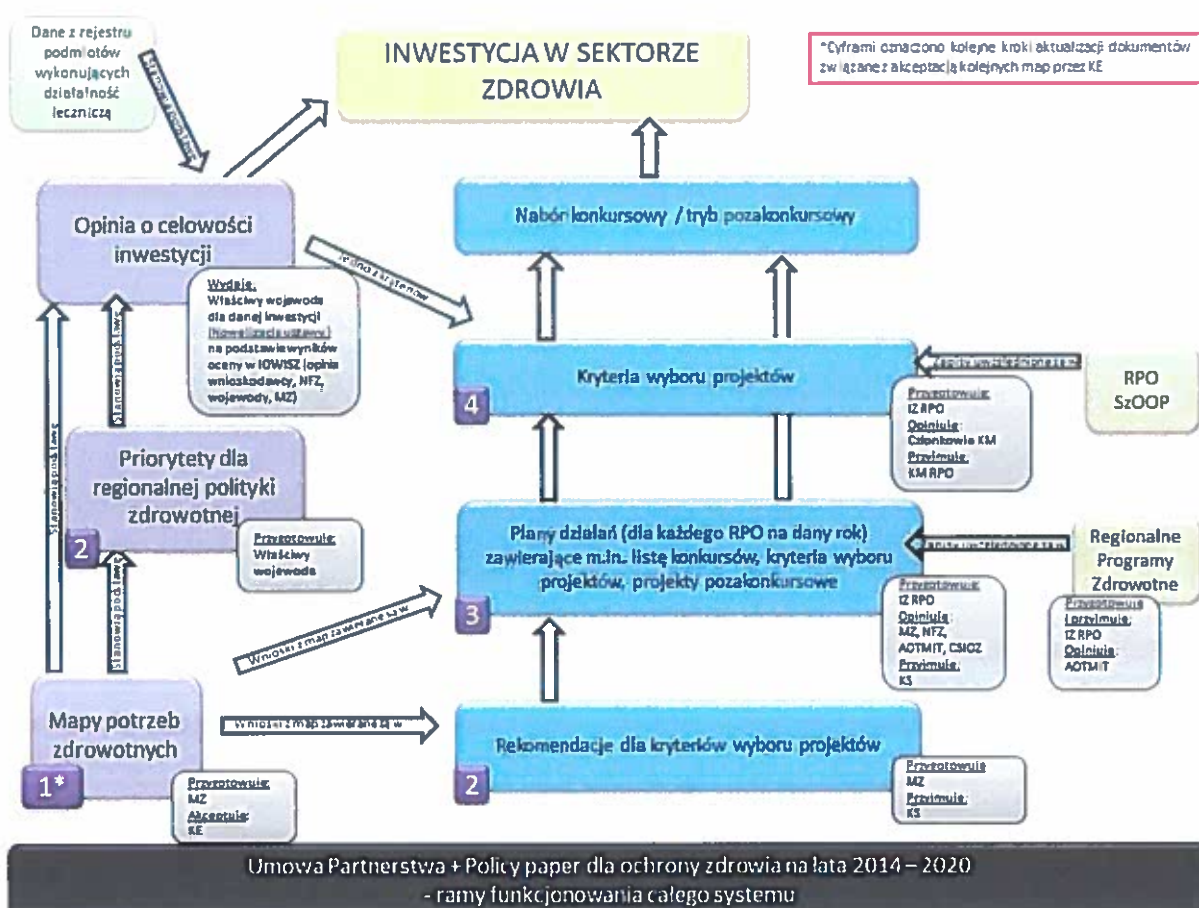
Dane z rejestru podmiotów wykonujących działalność leczniczą

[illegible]

INWESTYCJA W SEKTORZE ZDROWIA

*Cyframi oznaczono kolejne kroki aktualizacji dokumentów związane z akceptacją kolejnych map przez KE

Opinia o celowości inwestycji

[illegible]

Wydaje:
Właściwy wojewoda dla danej inwestycji (Nowelizacja ustawy) na podstawie wyników oceny w IOWISZ (opinia wnioskodawcy, NFZ, wojewody, MZ)

Stanowią podstawę

Stanowią podstawę

Nabór konkursowy / tryb pozakonkursowy

Kryteria wyboru projektów

4

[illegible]

Przygotowuje:
IZ RPO
Opiniuje:
Członkowie KM
Przyjmuje:
KM RPO

RPO SzOOP

Priorytety dla regionalnej polityki zdrowotnej

2

Przygotowuje:
Właściwy wojewoda

Plany działań (dla każdego RPO na dany rok) zawierające m.in. listę konkursów, kryteria wyboru projektów, projekty pozakonkursowe

3

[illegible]

Przygotowuje:
IZ RPO
Opiniuje:
MZ, NFZ, AOTMiT, CSIOZ
Przyjmuje:
KS

Regionalne Programy Zdrowotne

Przygotowuje
i przyjmuje:
IZ RPO
Opiniuje:
AOTMiT

Stanowią podstawę

Wnioski z map zawierane są w

Mapy potrzeb zdrowotnych

1*

Wnioski z map zawierane są w

Przygotowuje:
MZ
Akceptuje:
KE

Rekomendacje dla kryteriów wyboru projektów

2

Przygotowuje
MZ
Przyjmuje:
KS

Umowa Partnerstwa + Policy paper dla ochrony zdrowia na lata 2014 – 2020
- ramy funkcjonowania całego systemu